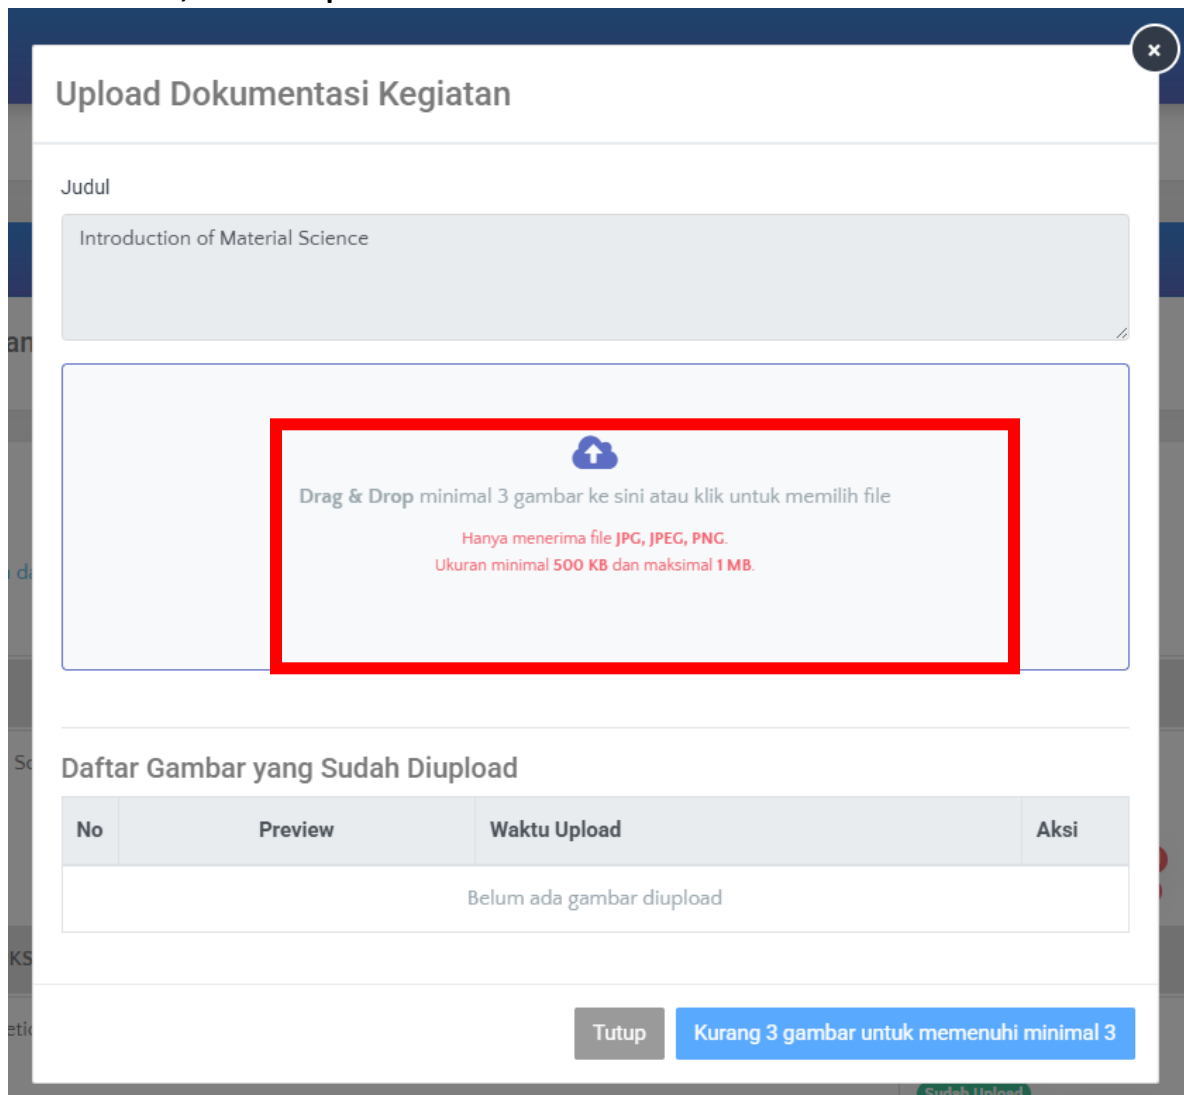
×

Upload Dokumentasi Kegiatan

Judul

Introduction of Material Science

Drag & Drop minimal 3 gambar ke sini atau klik untuk memilih file

Hanya menerima file JPG, JPEG, PNG.
Ukuran minimal 500 KB dan maksimal 1 MB.

Daftar Gambar yang Sudah Diupload

| No | Preview | Waktu Upload | Aksi |
|---|---|---|---|
| Belum ada gambar diupload | | | |

Tutup Kurang 3 gambar untuk memenuhi minimal 3